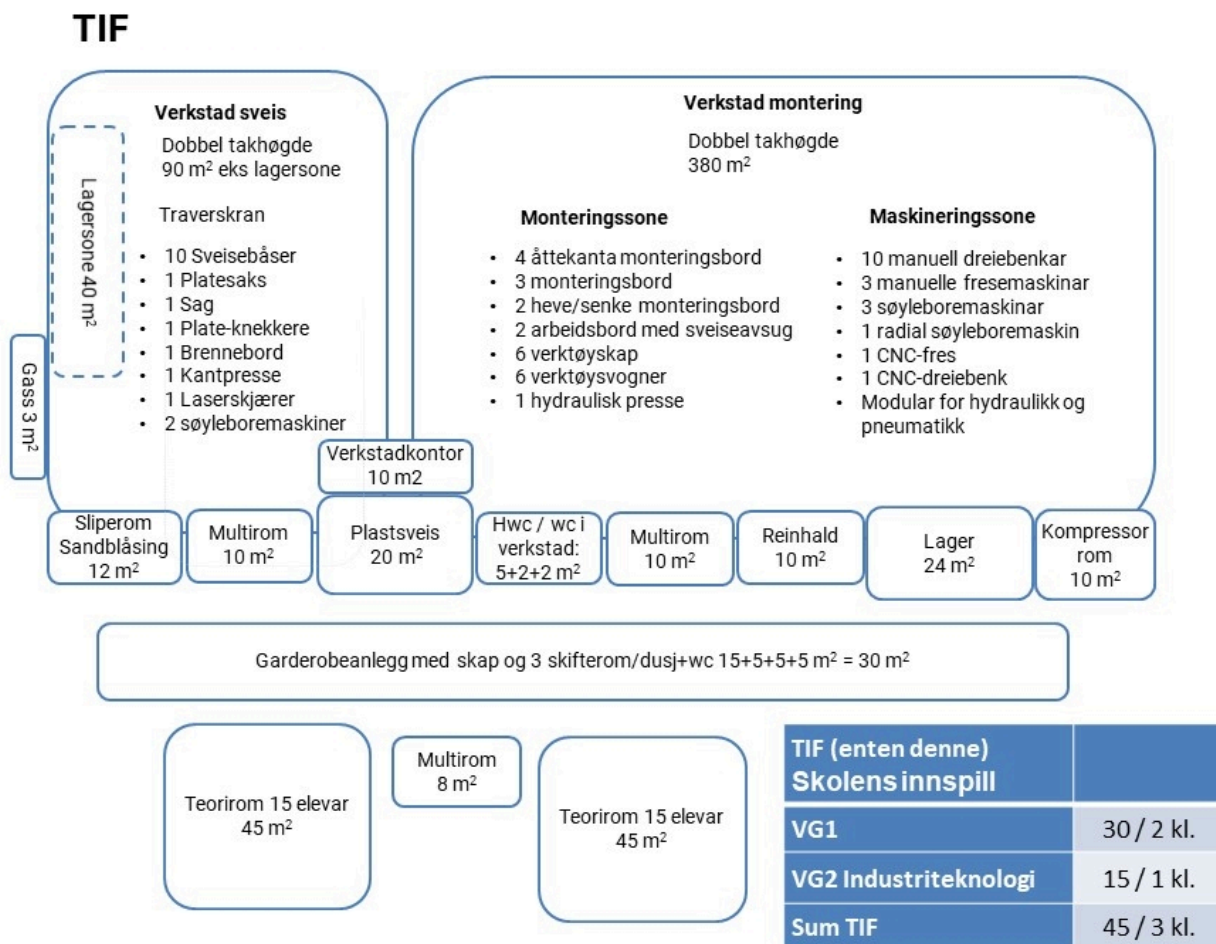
TIF

Verkstad sveis
Dobbel takhøgde
90 m$^2$ eks lagersone

Traverskran

- 10 Sveisebåser
- 1 Platesaks
- 1 Sag
- 1 Plate-knekkere
- 1 Brennebord
- 1 Kantpresse
- 1 Laserskjærer
- 2 søyleboremaskiner

Lagersone 40 m$^2$

Gass 3 m$^2$

Verkstad montering
Dobbel takhøgde
380 m$^2$

Monteringssone
- 4 åttekanta monteringsbord
- 3 monteringsbord
- 2 heve/senke monteringsbord
- 2 arbeidsbord med sveiseavsug
- 6 verktøyskap
- 6 verktøysvogner
- 1 hydraulisk presse

Maskineringssone
- 10 manuell dreiebenkar
- 3 manuelle fresemaskinar
- 3 søyleboremaskinar
- 1 radial søyleboremaskin
- 1 CNC-fres
- 1 CNC-dreiebenk
- Modular for hydraulikk og pneumatikk

Verkstadkontor
10 m2

Sliperom Sandblåsing 12 m$^2$

Multirom 10 m$^2$

Plastsveis 20 m$^2$

Hwc / wc i verkstad: 5+2+2 m$^2$

Multirom 10 m$^2$

Reinhald 10 m$^2$

Lager 24 m$^2$

Kompressor rom 10 m$^2$

Garderobeanlegg med skap og 3 skifterom/dusj+wc 15+5+5+5 m$^2$ = 30 m$^2$

Teorirom 15 elevar 45 m$^2$

Multirom 8 m$^2$

Teorirom 15 elevar 45 m$^2$

| TIF (enten denne) Skolens innspill | |
|---|---|
| VG1 | 30 / 2 kl. |
| VG2 Industriteknologi | 15 / 1 kl. |
| Sum TIF | 45 / 3 kl. |